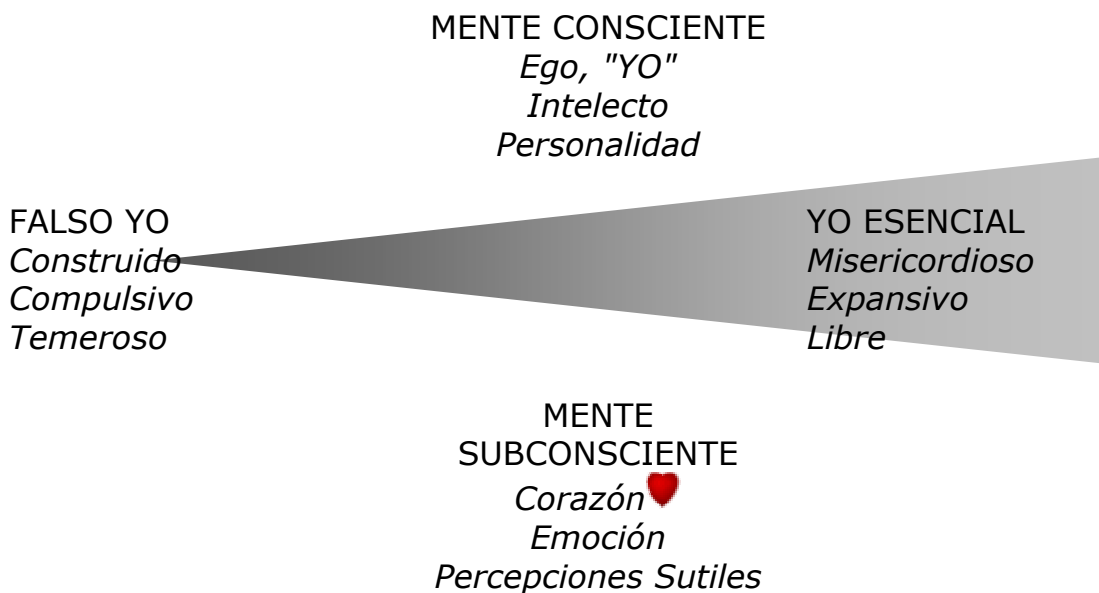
MENTE CONSCIENTE
*Ego, "YO"*
*Intelecto*
*Personalidad*

FALSO YO
*Construido*
*Compulsivo*
*Temeroso*

YO ESENCIAL
*Misericordioso*
*Expansivo*
*Libre*

MENTE SUBCONSCIENTE
*Corazón*
*Emoción*
*Percepciones Sutiles*